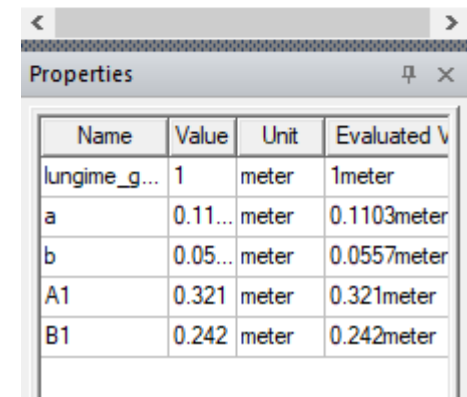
Properties

| Name | Value | Unit | Evaluated V |
|---|---|---|---|
| lungime_g... | 1 | meter | 1meter |
| a | 0.11... | meter | 0.1103meter |
| b | 0.05... | meter | 0.0557meter |
| A1 | 0.321 | meter | 0.321meter |
| B1 | 0.242 | meter | 0.242meter |